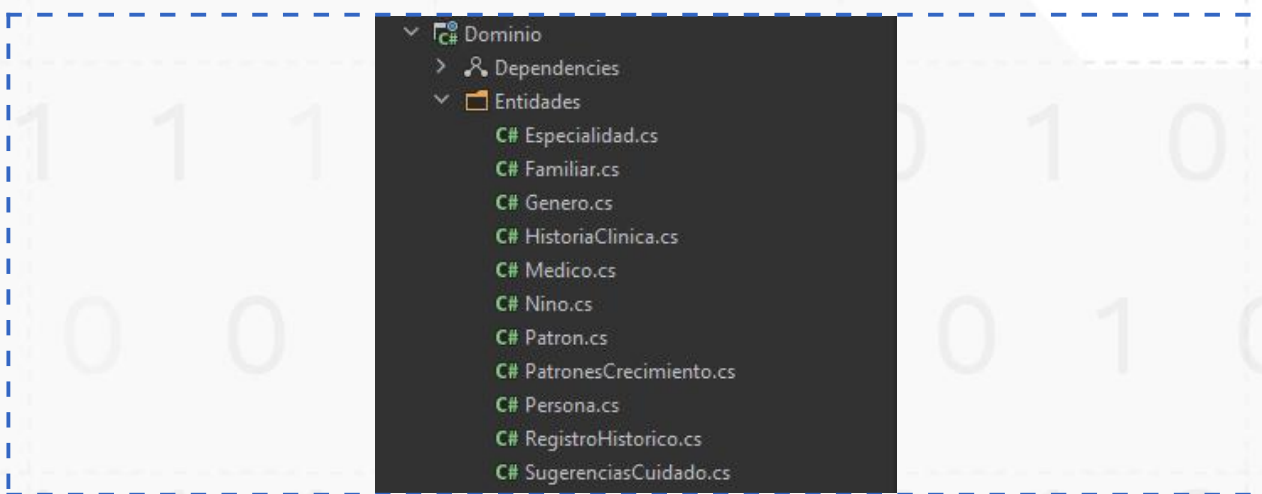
Dominio
Dependencias
Entidades
C# Especialidad.cs
C# Familiar.cs
C# Genero.cs
C# HistoriaClinica.cs
C# Medico.cs
C# Nino.cs
C# Patron.cs
C# PatronesCrecimiento.cs
C# Persona.cs
C# RegistroHistorico.cs
C# SugerenciasCuidado.cs